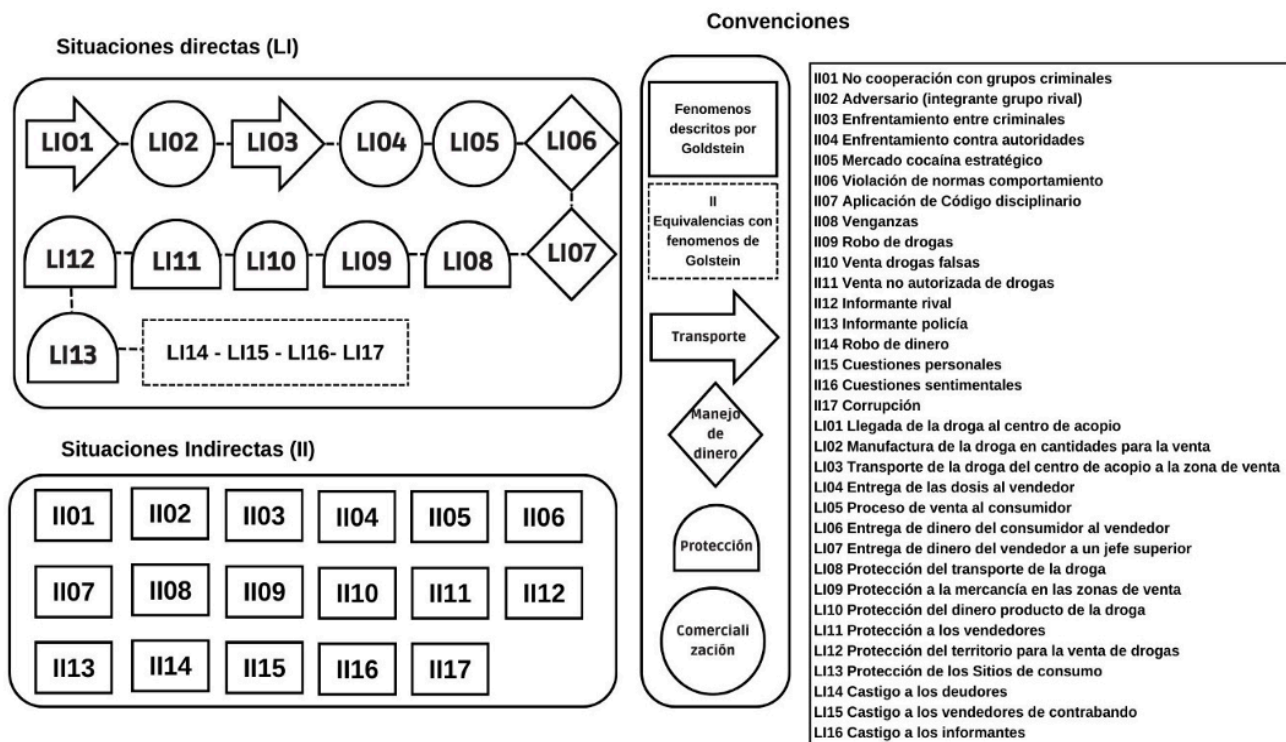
Situaciones directas (LI)

LI01 LI02 LI03 LI04 LI05 LI06

LI12 LI11 LI10 LI09 LI08 LI07

LI13 LI14 - LI15 - LI16- LI17

Situaciones Indirectas (II)

II01 II02 II03 II04 II05 II06

II07 II08 II09 II10 II11 II12

II13 II14 II15 II16 II17

Convenciones

Fenomenos descritos por Goldstein

II Equivalencias con fenomenos de Golstein

Transporte

Manejo de dinero

Protección

Comerciali zación

II01 No cooperación con grupos criminales
II02 Adversario (integrante grupo rival)
II03 Enfrentamiento entre criminales
II04 Enfrentamiento contra autoridades
II05 Mercado cocaína estratégico
II06 Violación de normas comportamiento
II07 Aplicación de Código disciplinario
II08 Venganzas
II09 Robo de drogas
II10 Venta drogas falsas
II11 Venta no autorizada de drogas
II12 Informante rival
II13 Informante policía
II14 Robo de dinero
II15 Cuestiones personales
II16 Cuestiones sentimentales
II17 Corrupción
LI01 Llegada de la droga al centro de acopio
LI02 Manufactura de la droga en cantidades para la venta
LI03 Transporte de la droga del centro de acopio a la zona de venta
LI04 Entrega de las dosis al vendedor
LI05 Proceso de venta al consumidor
LI06 Entrega de dinero del consumidor al vendedor
LI07 Entrega de dinero del vendedor a un jefe superior
LI08 Protección del transporte de la droga
LI09 Protección a la mercancía en las zonas de venta
LI10 Protección del dinero producto de la droga
LI11 Protección a los vendedores
LI12 Protección del territorio para la venta de drogas
LI13 Protección de los Sitios de consumo
LI14 Castigo a los deudores
LI15 Castigo a los vendedores de contrabando
LI16 Castigo a los informantes